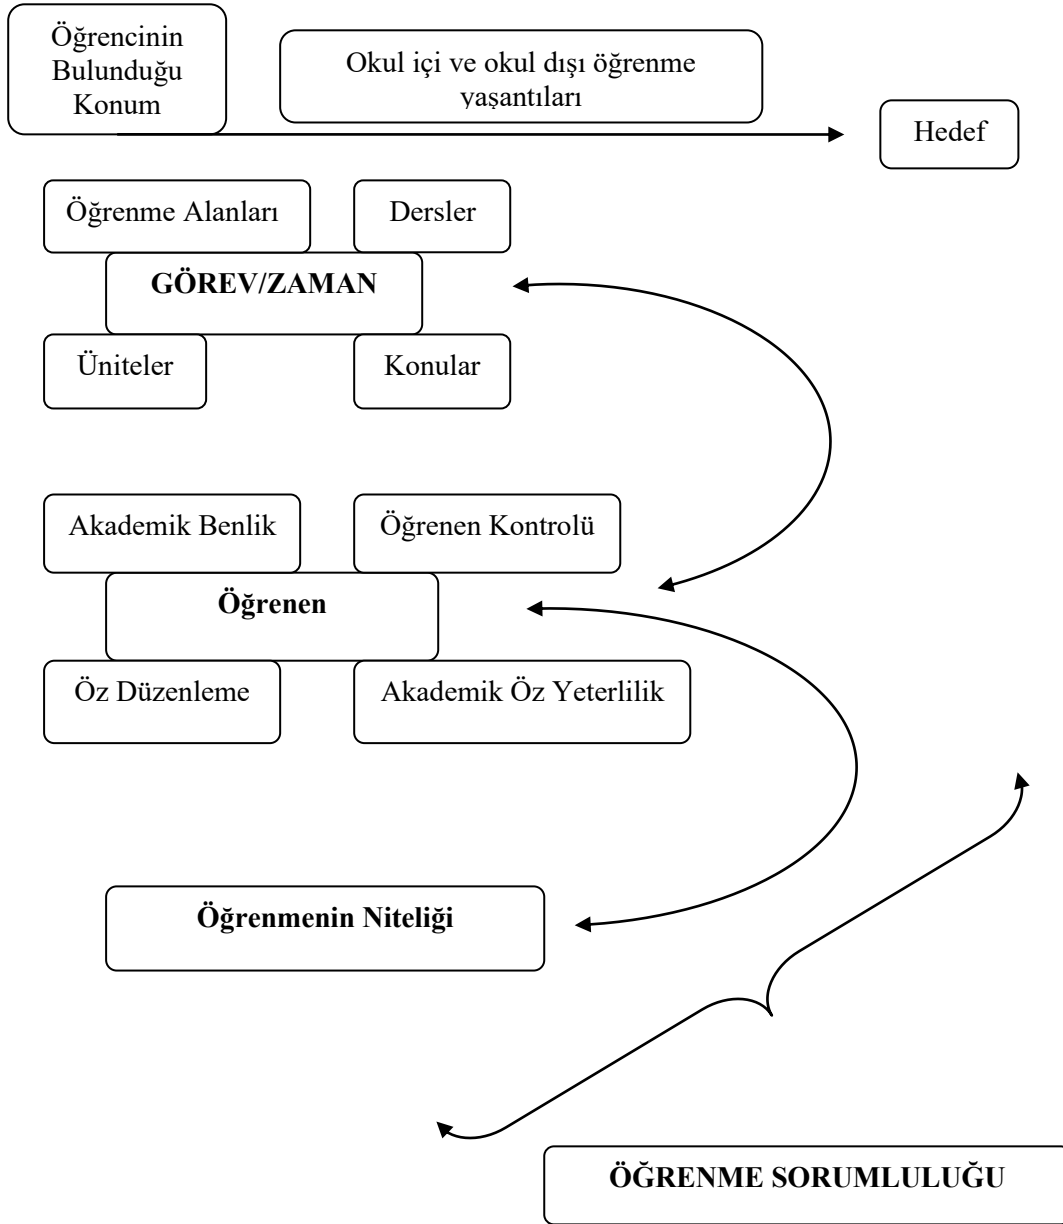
Öğrencinin Bulunduğu Konum

Okul içi ve okul dışı öğrenme yaşantıları

Hedef

Öğrenme Alanları

Dersler

**GÖREV/ZAMAN**

Üniteler

Konular

Akademik Benlik

Öğrenen Kontrolü

**Öğrenen**

Öz Düzenleme

Akademik Öz Yeterlilik

**Öğrenmenin Niteliği**

**ÖĞRENME SORUMLULUĞU**